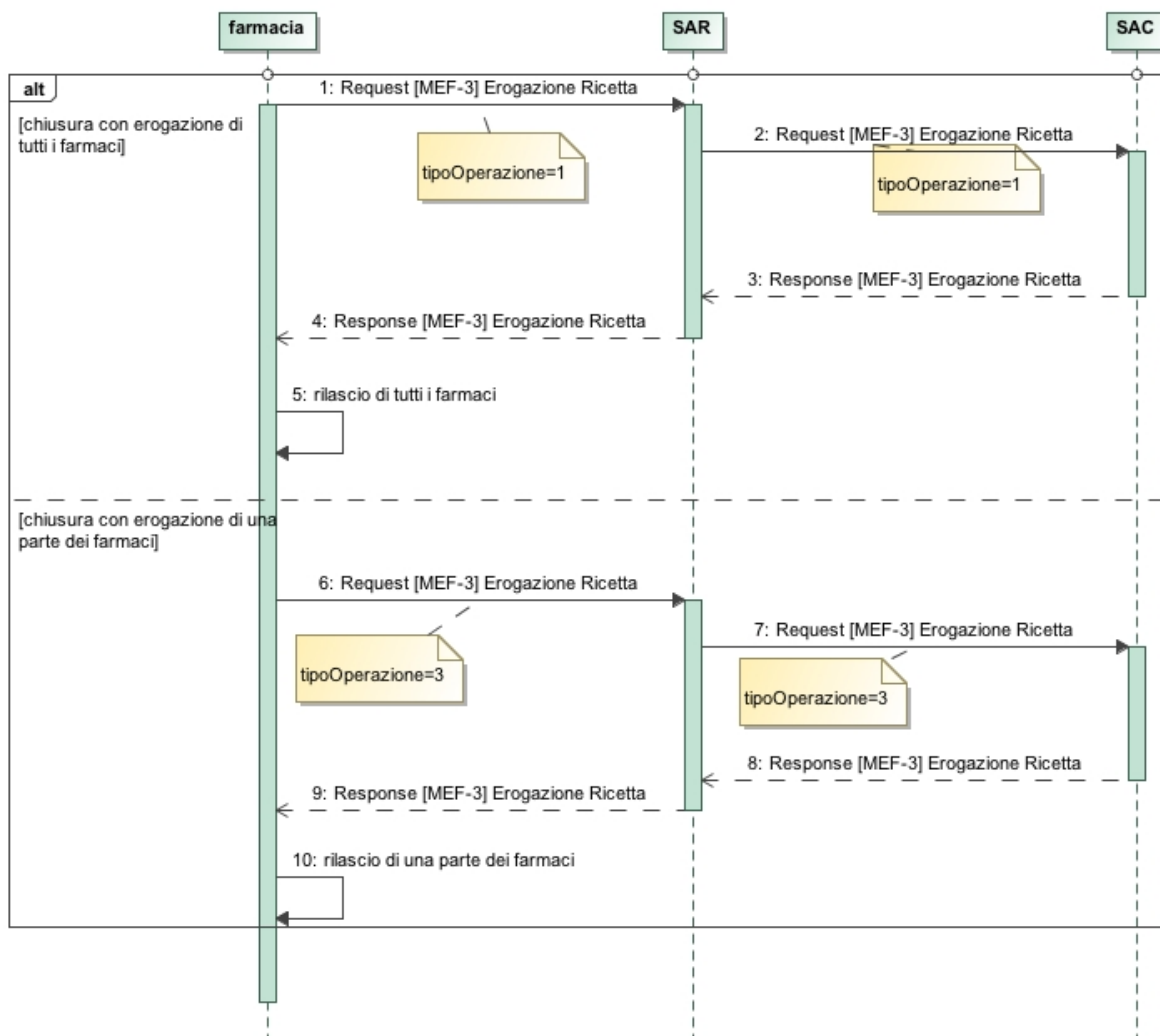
farmacia

SAR

SAC

alt

[chiusura con erogazione di tutti i farmaci]

1: Request [MEF-3] Erogazione Ricetta

tipoOperazione=1

2: Request [MEF-3] Erogazione Ricetta

tipoOperazione=1

3: Response [MEF-3] Erogazione Ricetta

4: Response [MEF-3] Erogazione Ricetta

5: rilascio di tutti i farmaci

[chiusura con erogazione di una parte dei farmaci]

6: Request [MEF-3] Erogazione Ricetta

tipoOperazione=3

7: Request [MEF-3] Erogazione Ricetta

tipoOperazione=3

8: Response [MEF-3] Erogazione Ricetta

9: Response [MEF-3] Erogazione Ricetta

10: rilascio di una parte dei farmaci